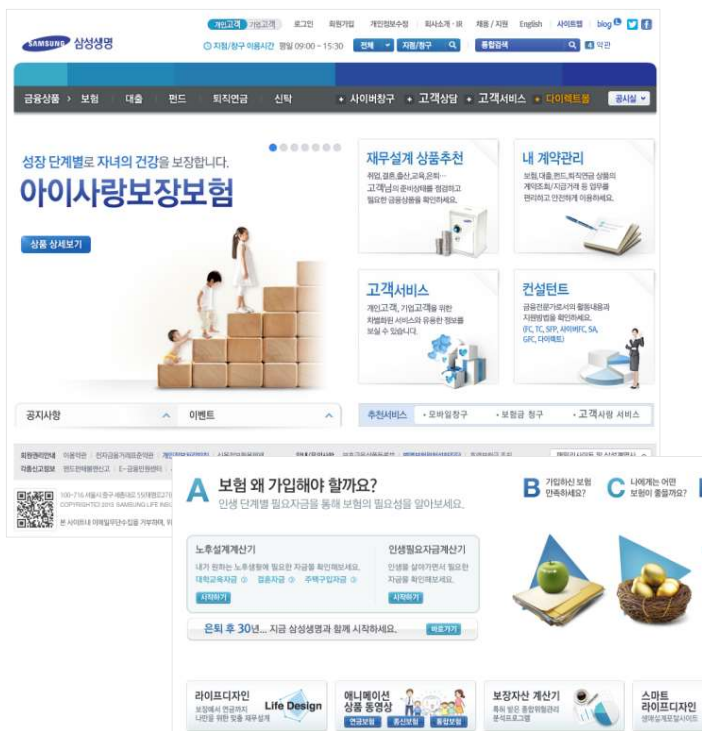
SAMSUNG 삼성생명

개인고객 기업고객 로그인 회원가입 개인정보수정 회사소개·IR 채용/지원 English 사이트맵 blog

지점/창구 이용시간 평일 09:00 ~ 15:30 전체 지점/창구 통합검색 약관

금융상품 보험 대출 펀드 퇴직연금 신탁 사이버창구 고객상담 고객서비스 다이렉트몰 공시실

성장 단계별로 자녀의 건강을 보장합니다.

아이사랑보장보험

상품 상세보기

재무설계 상품추천

취업, 결혼, 출산, 교육, 은퇴… 고객님의 준비상태를 점검하고 필요한 금융상품을 확인하세요.

내 계약관리

보험, 대출, 펀드, 퇴직연금 상품의 계약조회/지급거래 등 업무를 편리하고 안전하게 이용하세요.

고객서비스

개인고객, 기업고객을 위한 차별화된 서비스와 유용한 정보를 보실 수 있습니다.

컨설턴트

금융전문가로서의 활동내용과 지원방법을 확인하세요. (FC, TC, SFP, 사이버FC, SA, GFC, 다이렉트)

공지사항 이벤트

추천서비스 모바일창구 보험금 청구 고객사랑 서비스

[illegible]

A 보험 왜 가입해야 할까요?

인생 단계별 필요자금을 통해 보험의 필요성을 알아보세요.

B 가입하신 보험 만족하세요?

C 나에게는 어떤 보험이 좋을까요?

노후설계계산기

내가 원하는 노후생활에 필요한 자금을 확인해보세요.

대학교육자금 결혼자금 주택구입자금

시작하기

인생필요자금계산기

인생을 살아가면서 필요한 자금을 확인해보세요.

시작하기

은퇴 후 30년... 지금 삼성생명과 함께 시작하세요. 바로가기

라이프디자인 Life Design

보장에서 연금까지 나만을 위한 맞춤 재무설계

애니메이션 상품 동영상

연금보험 종신보험 통합보험

보장자산 계산기

목적 맞은 종합위험관리 분석프로그램

스마트 라이프디자인

생애설계모입사이트